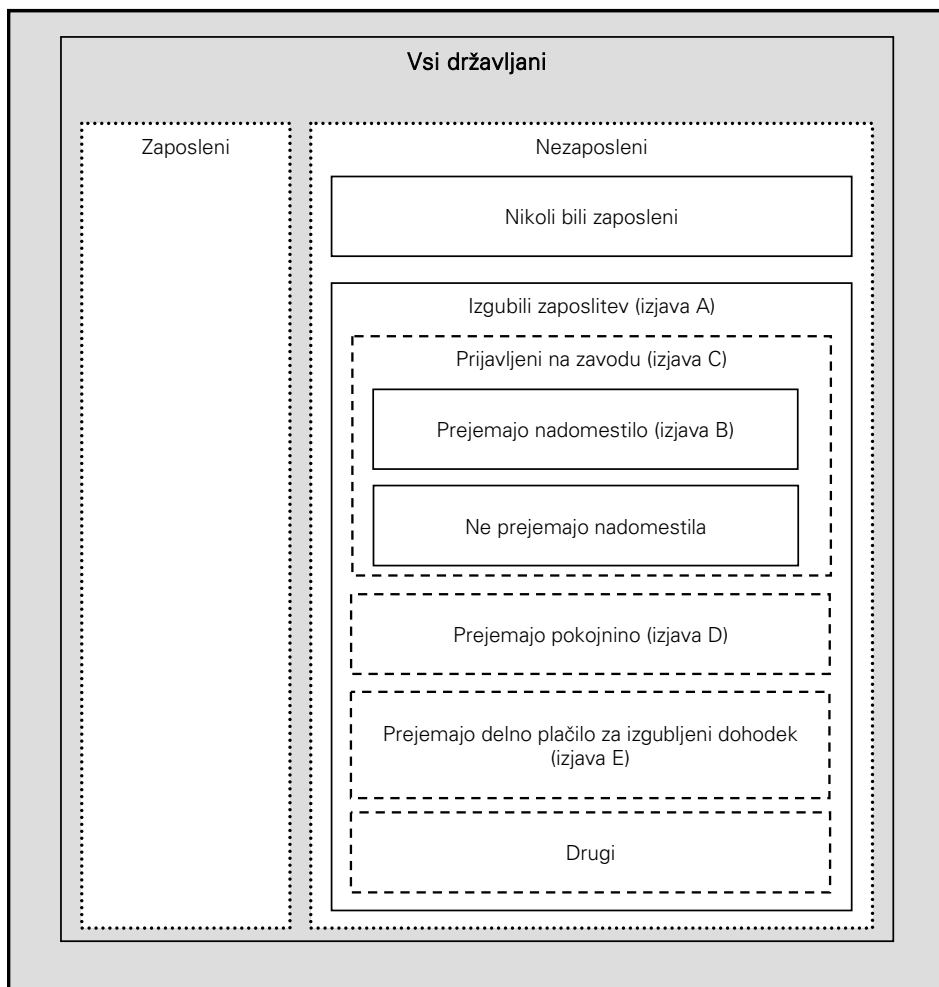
Vsi državljani

Zaposleni

Nezaposleni

Nikoli bili zaposleni

Izgubili zaposlitev (izjava A)

Prijavljeni na zavodu (izjava C)

Prejemajo nadomestilo (izjava B)

Ne prejemajo nadomestila

Prejemajo pokojnino (izjava D)

Prejemajo delno plačilo za izgubljeni dohodek (izjava E)

Drugi